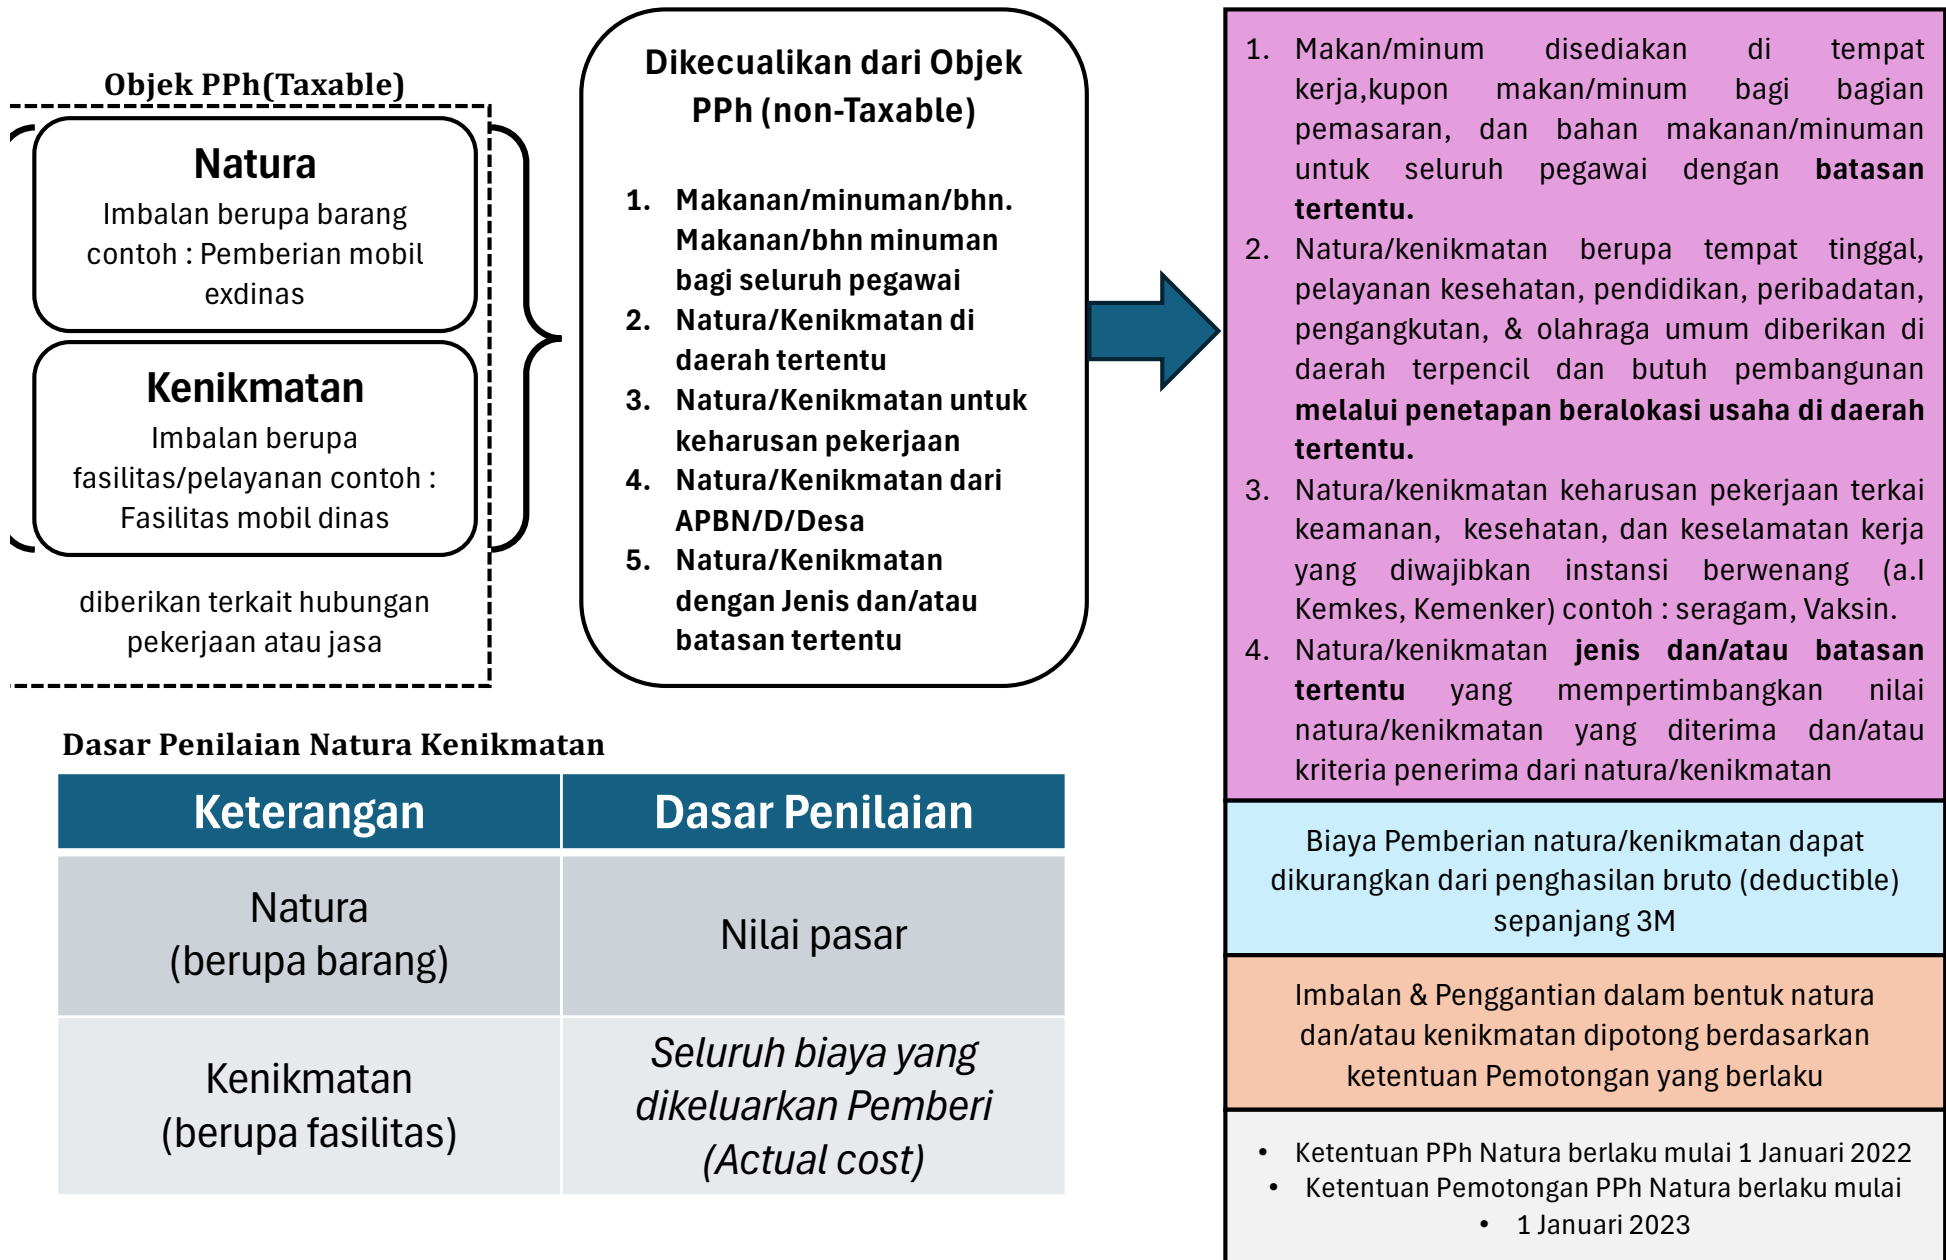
Objek PPh(Taxable)

Natura
Imbalan berupa barang contoh : Pemberian mobil exdinas

Kenikmatan
Imbalan berupa fasilitas/pelayanan contoh : Fasilitas mobil dinas

diberikan terkait hubungan pekerjaan atau jasa

Dikecualikan dari Objek PPh (non-Taxable)

1. Makanan/minuman/bhn. Makanan/bhn minuman bagi seluruh pegawai
2. Natura/Kenikmatan di daerah tertentu
3. Natura/Kenikmatan untuk keharusan pekerjaan
4. Natura/Kenikmatan dari APBN/D/Desa
5. Natura/Kenikmatan dengan Jenis dan/atau batasan tertentu

1. Makan/minum disediakan di tempat kerja,kupon makan/minum bagi bagian pemasaran, dan bahan makanan/minuman untuk seluruh pegawai dengan **batasan tertentu.**
2. Natura/kenikmatan berupa tempat tinggal, pelayanan kesehatan, pendidikan, peribadatan, pengangkutan, & olahraga umum diberikan di daerah terpencil dan butuh pembangunan **melalui penetapan beralokasi usaha di daerah tertentu.**
3. Natura/kenikmatan keharusan pekerjaan terkai keamanan, kesehatan, dan keselamatan kerja yang diwajibkan instansi berwenang (a.l Kemkes, Kemenker) contoh : seragam, Vaksin.
4. Natura/kenikmatan **jenis dan/atau batasan tertentu** yang mempertimbangkan nilai natura/kenikmatan yang diterima dan/atau kriteria penerima dari natura/kenikmatan

Biaya Pemberian natura/kenikmatan dapat dikurangkan dari penghasilan bruto (deductible) sepanjang 3M

Imbalan & Penggantian dalam bentuk natura dan/atau kenikmatan dipotong berdasarkan ketentuan Pemotongan yang berlaku

• Ketentuan PPh Natura berlaku mulai 1 Januari 2022
• Ketentuan Pemotongan PPh Natura berlaku mulai
• 1 Januari 2023

Dasar Penilaian Natura Kenikmatan

| Keterangan | Dasar Penilaian |
|---|---|
| Natura (berupa barang) | Nilai pasar |
| Kenikmatan (berupa fasilitas) | *Seluruh biaya yang dikeluarkan Pemberi (Actual cost)* |